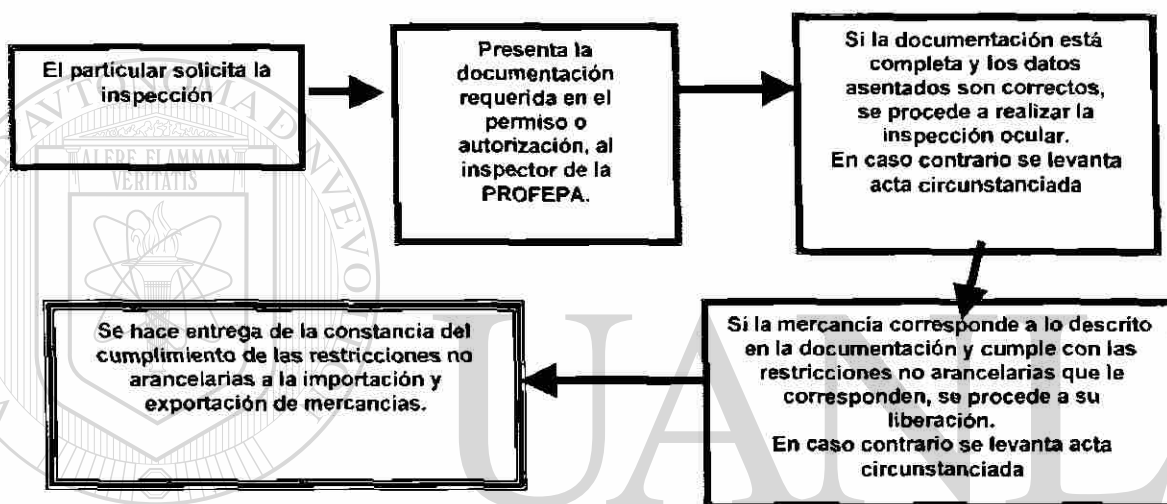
El particular solicita la inspección

Presenta la documentación requerida en el permiso o autorización, al inspector de la PROFEPA.

Si la documentación está completa y los datos asentados son correctos, se procede a realizar la inspección ocular. En caso contrario se levanta acta circunstanciada

Si la mercancía corresponde a lo descrito en la documentación y cumple con las restricciones no arancelarias que le corresponden, se procede a su liberación. En caso contrario se levanta acta circunstanciada

Se hace entrega de la constancia del cumplimiento de las restricciones no arancelarias a la importación y exportación de mercancías.

ALERE FLAMMAM VERITATIS

UANL